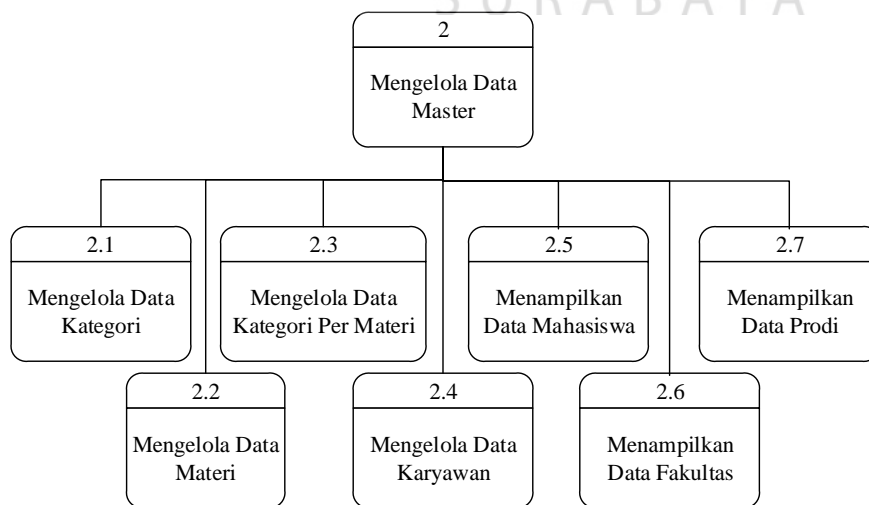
S U R A B A Y A

2

Mengelola Data Master

2.1

Mengelola Data Kategori

2.3

Mengelola Data Kategori Per Materi

2.5

Menampilkan Data Mahasiswa

2.7

Menampilkan Data Prodi

2.2

Mengelola Data Materi

2.4

Mengelola Data Karyawan

2.6

Menampilkan Data Fakultas